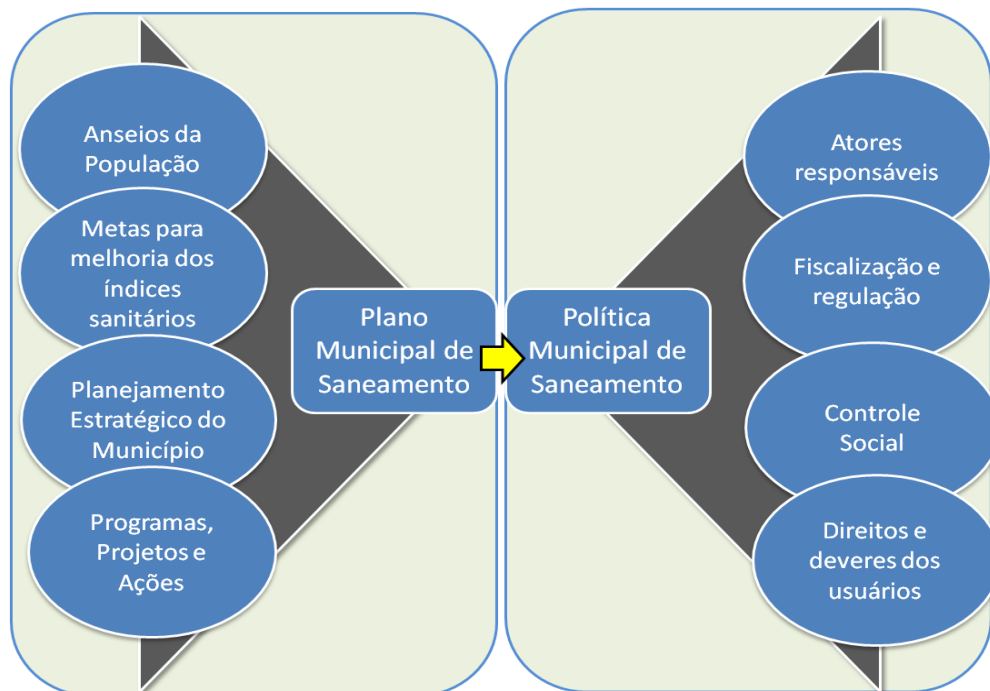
Anseios da População

Metas para melhoria dos índices sanitários

Planejamento Estratégico do Município

Programas, Projetos e Ações

Plano Municipal de Saneamento

Política Municipal de Saneamento

Atores responsáveis

Fiscalização e regulação

Controle Social

Direitos e deveres dos usuários